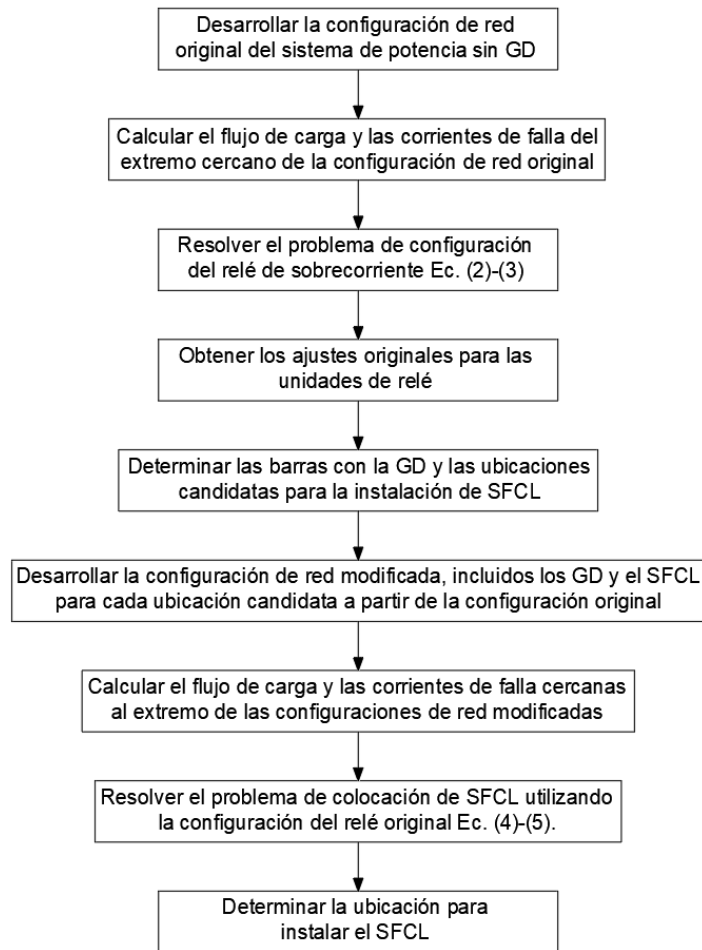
Desarrollar la configuración de red original del sistema de potencia sin GD

Calcular el flujo de carga y las corrientes de falla del extremo cercano de la configuración de red original

Resolver el problema de configuración del relé de sobrecorriente Ec. (2)-(3)

Obtener los ajustes originales para las unidades de relé

Determinar las barras con la GD y las ubicaciones candidatas para la instalación de SFCL

Desarrollar la configuración de red modificada, incluidos los GD y el SFCL para cada ubicación candidata a partir de la configuración original

Calcular el flujo de carga y las corrientes de falla cercanas al extremo de las configuraciones de red modificadas

Resolver el problema de colocación de SFCL utilizando la configuración del relé original Ec. (4)-(5).

Determinar la ubicación para instalar el SFCL